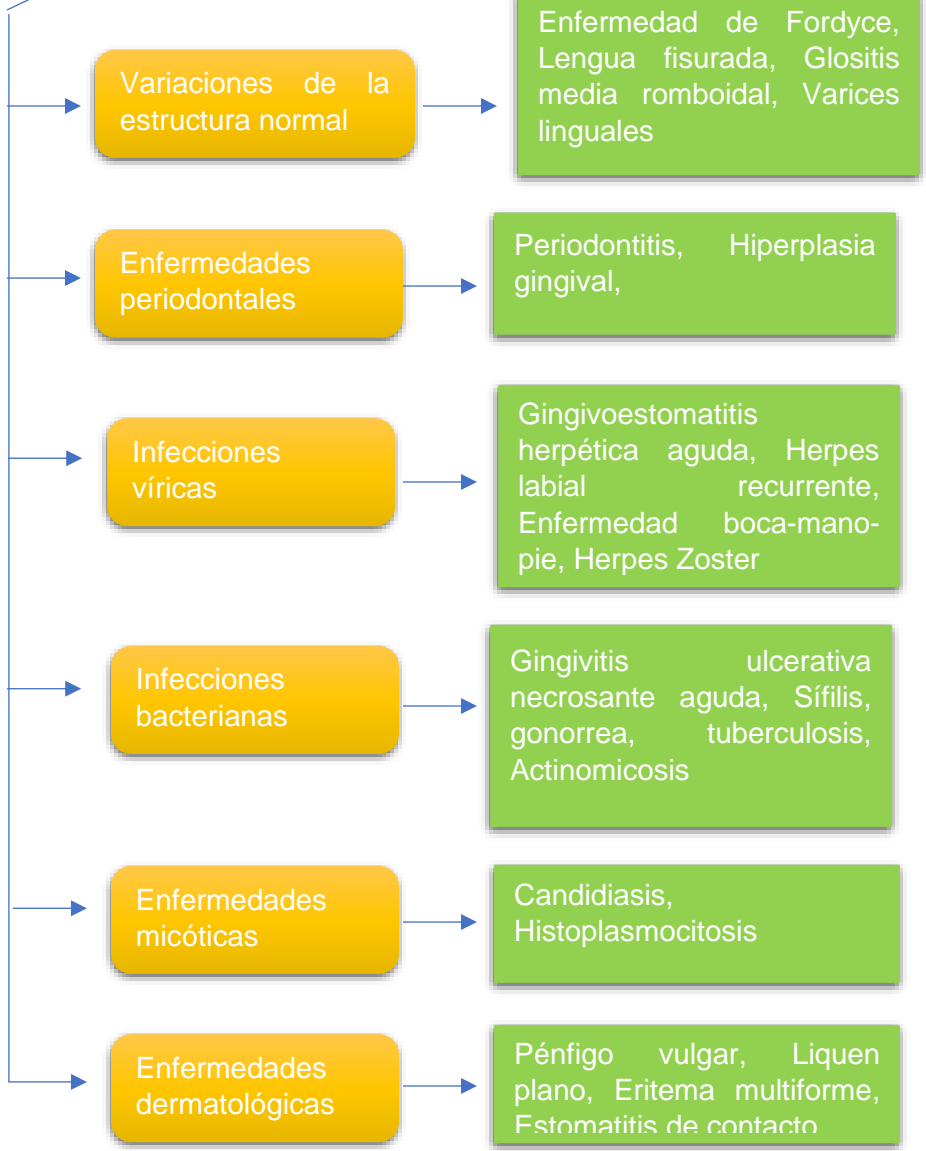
Variaciones de la estructura normal

Enfermedad de Fordyce, Lengua fisurada, Glositis media romboidal, Varices linguales

Enfermedades periodontales

Periodontitis, Hiperplasia gingival,

Infecciones víricas

Gingivoestomatitis herpética aguda, Herpes labial recurrente, Enfermedad boca-mano-pie, Herpes Zoster

Infecciones bacterianas

Gingivitis ulcerativa necrosante aguda, Sífilis, gonorrea, tuberculosis, Actinomicosis

Enfermedades micóticas

Candidiasis, Histoplasmocitosis

Enfermedades dermatológicas

Pénfigo vulgar, Liquen plano, Eritema multiforme, Estomatitis de contacto